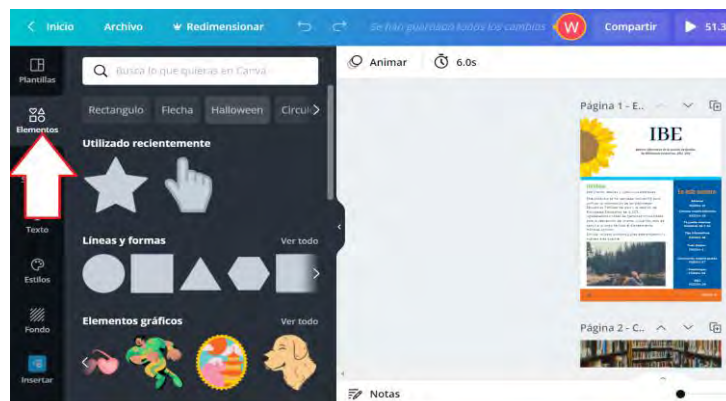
< Inicio   Archivo   Redimensionar   Se han guardado todos los cambios   W   Compartir   51.3

Plantillas
Elementos
Texto
Estilos
Fondo
Insertar

Busca lo que quieras en Canva

Rectangulo   Flecha   Halloween   Circulo

Utilizado recientemente

Líneas y formas   Ver todo

Elementos gráficos   Ver todo

Animar   6.0s

Página 1 - E...

IBE

Página 2 - C...

Notas